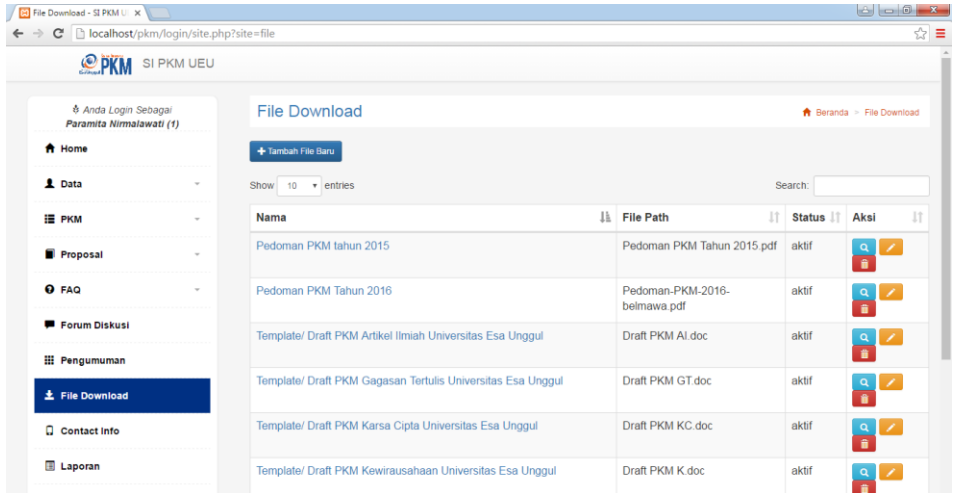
File Download - SI PKM U ×

localhost/pkm/login/site.php?site=file

PKM SI PKM UEU

Anda Login Sebagai
Paramita Nirmalawati (1)

Home
Data
PKM
Proposal
FAQ
Forum Diskusi
Pengumuman
File Download
Contact Info
Laporan

File Download

Beranda > File Download

+ Tambah File Baru

Show 10 entries

Search:

| Nama | File Path | Status | Aksi |
|---|---|---|---|
| Pedoman PKM tahun 2015 | Pedoman PKM Tahun 2015.pdf | aktif | |
| Pedoman PKM Tahun 2016 | Pedoman-PKM-2016-belmawa.pdf | aktif | |
| Template/ Draft PKM Artikel Ilmiah Universitas Esa Unggul | Draft PKM AI.doc | aktif | |
| Template/ Draft PKM Gagasan Tertulis Universitas Esa Unggul | Draft PKM GT.doc | aktif | |
| Template/ Draft PKM Karsa Cipta Universitas Esa Unggul | Draft PKM KC.doc | aktif | |
| Template/ Draft PKM Kewirausahaan Universitas Esa Unggul | Draft PKM K.doc | aktif | |